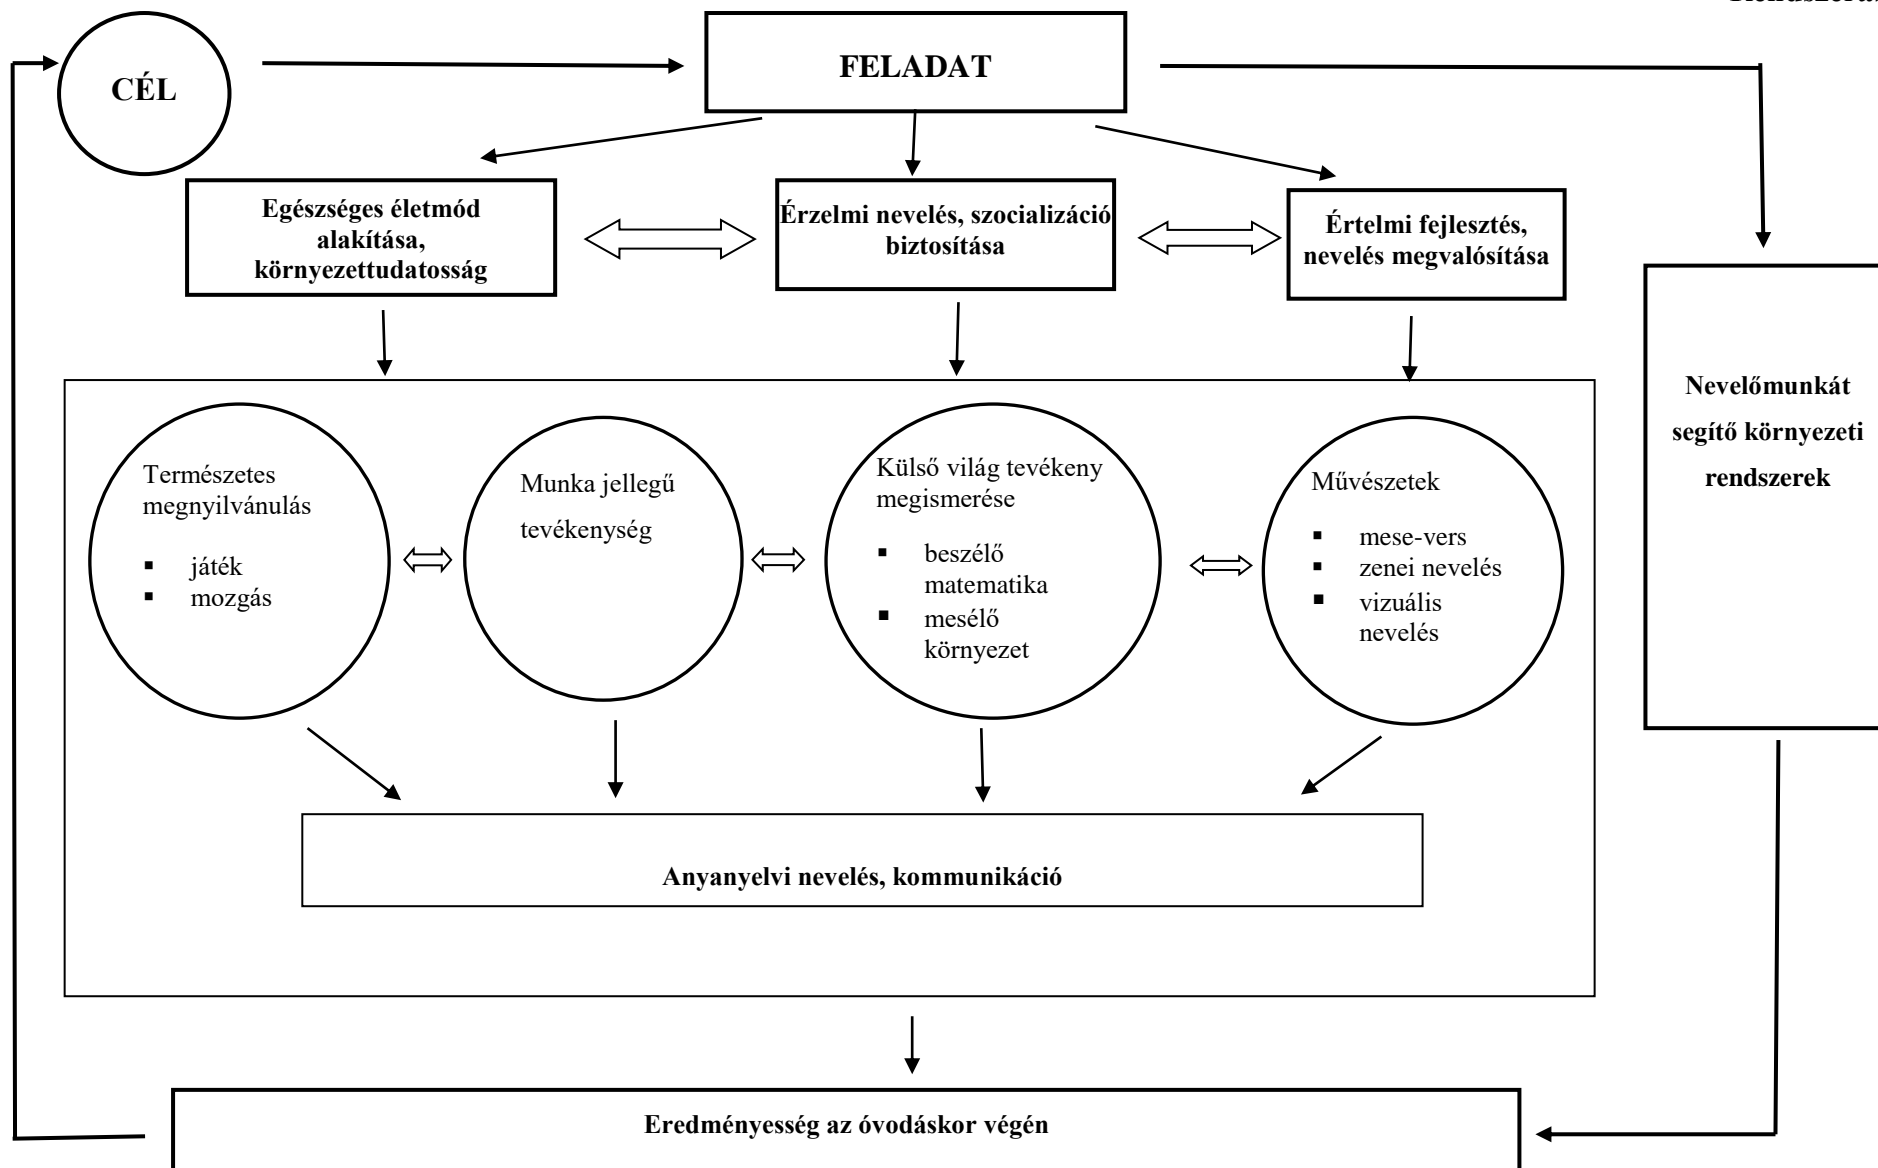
Rendszerá

CÉL

FELADAT

Egészséges életmód alakítása, környezettudatosság

Érzelmi nevelés, szocializáció biztosítása

Értelmi fejlesztés, nevelés megvalósítása

Nevelőmunkát segítő környezeti rendszerek

Természetes megnyilvánulás
- játék
- mozgás

Munka jellegű tevékenység

Külső világ tevékeny megismerése
- beszélő matematika
- mesélő környezet

Művészetek
- mese-vers
- zenei nevelés
- vizuális nevelés

Anyanyelvi nevelés, kommunikáció

Eredményesség az óvodáskor végén